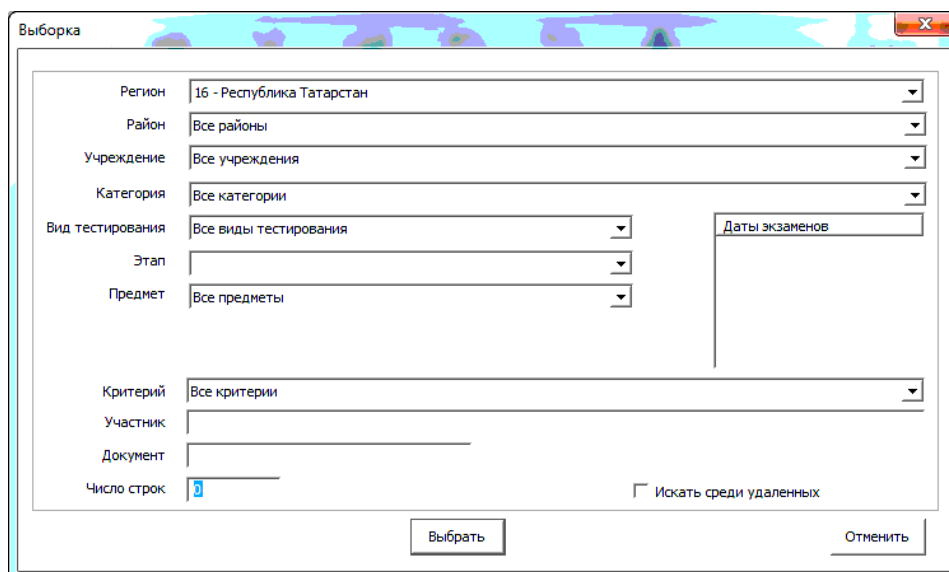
Выборка

Регион 16 - Республика Татарстан

Район Все районы

Учреждение Все учреждения

Категория Все категории

Вид тестирования Все виды тестирования

Этап

Предмет Все предметы

Даты экзаменов

Критерий Все критерии

Участник

Документ

Число строк 0

Искать среди удаленных

Выбрать

Отменить